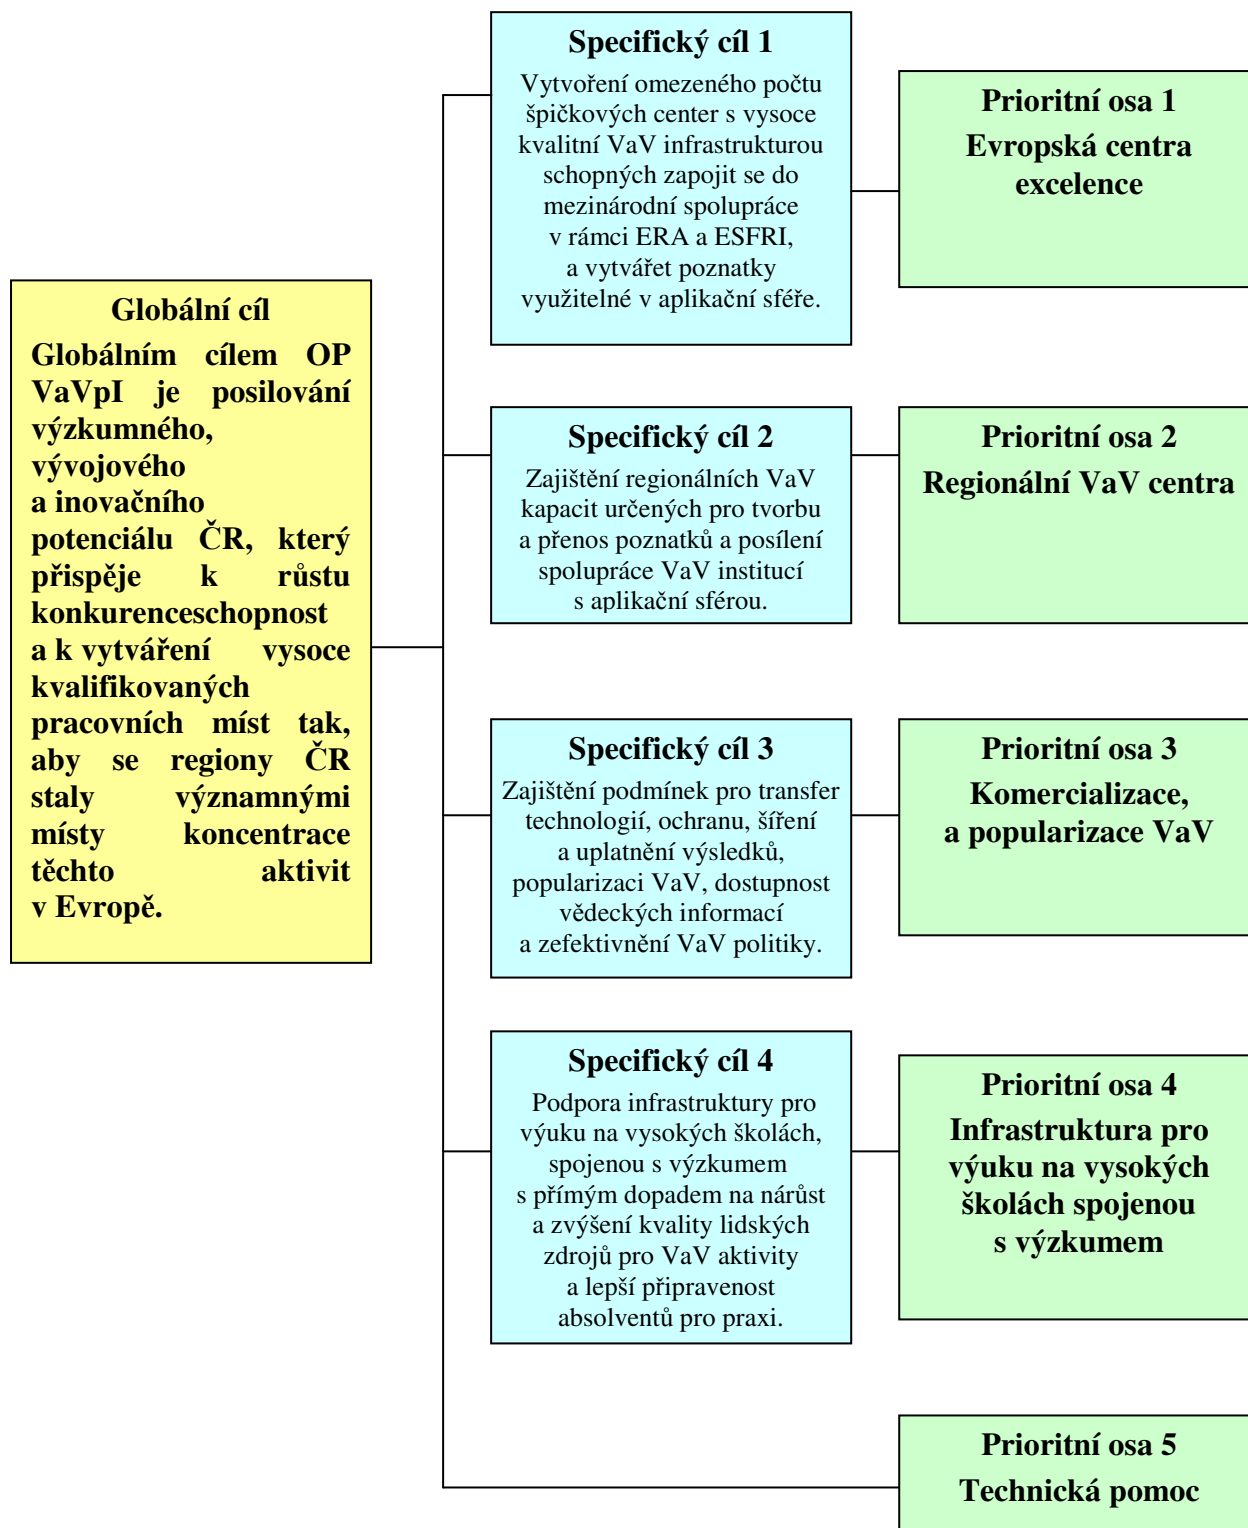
Globální cíl

Globálním cílem OP VaVpI je posilování výzkumného, vývojového a inovačního potenciálu ČR, který přispěje k růstu konkurenceschopnost a k vytváření vysoce kvalifikovaných pracovních míst tak, aby se regiony ČR staly významnými místy koncentrace těchto aktivit v Evropě.

Specifický cíl 1

Vytvoření omezeného počtu špičkových center s vysoce kvalitní VaV infrastrukturou schopných zapojit se do mezinárodní spolupráce v rámci ERA a ESFRI, a vytvářet poznatky využitelné v aplikační sféře.

Prioritní osa 1

Evropská centra excelence

Specifický cíl 2

Zajištění regionálních VaV kapacit určených pro tvorbu a přenos poznatků a posílení spolupráce VaV institucí s aplikační sférou.

Prioritní osa 2

Regionální VaV centra

Specifický cíl 3

Zajištění podmínek pro transfer technologií, ochranu, šíření a uplatnění výsledků, popularizaci VaV, dostupnost vědeckých informací a zefektivnění VaV politiky.

Prioritní osa 3

Komercializace, a popularizace VaV

Specifický cíl 4

Podpora infrastruktury pro výuku na vysokých školách, spojenou s výzkumem s přímým dopadem na nárůst a zvýšení kvality lidských zdrojů pro VaV aktivity a lepší připravenost absolventů pro praxi.

Prioritní osa 4

Infrastruktura pro výuku na vysokých školách spojenou s výzkumem

Prioritní osa 5

Technická pomoc